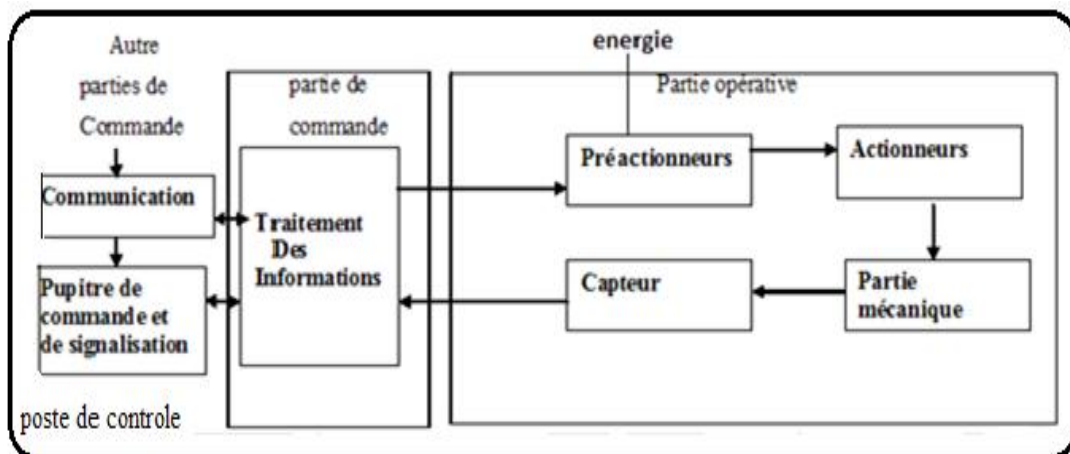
Autre parties de Commande

Communication

Pupitre de commande et de signalisation

poste de controle

partie de commande

Traitement Des Informations

energie

Partie opérative

Préactionneurs

Actionneurs

Capteur

Partie mécanique